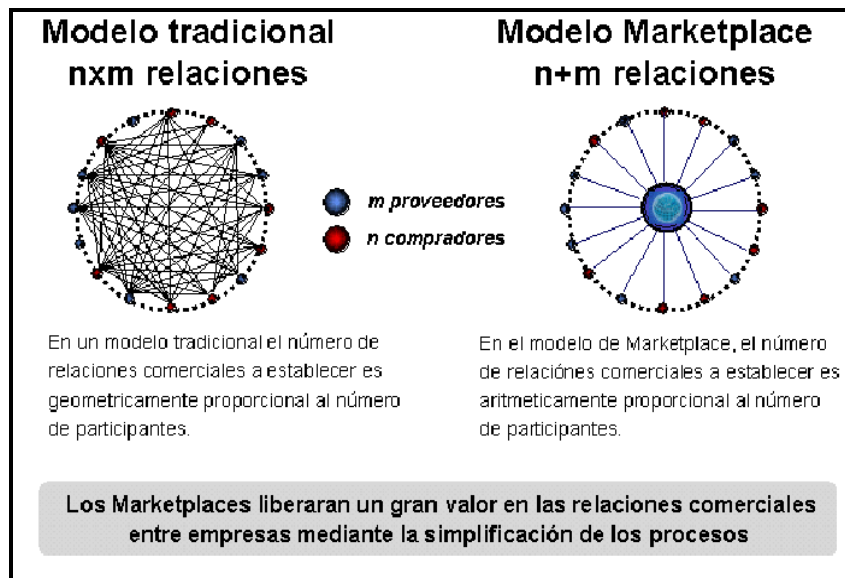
Modelo tradicional
nxm relaciones

Modelo Marketplace
n+m relaciones

m proveedores
n compradores

En un modelo tradicional el número de relaciones comerciales a establecer es geometricamente proporcional al número de participantes.

En el modelo de Marketplace, el número de relaciónes comerciales a establecer es aritmeticamente proporcional al número de participantes.

Los Marketplaces liberaran un gran valor en las relaciones comerciales entre empresas mediante la simplificación de los procesos